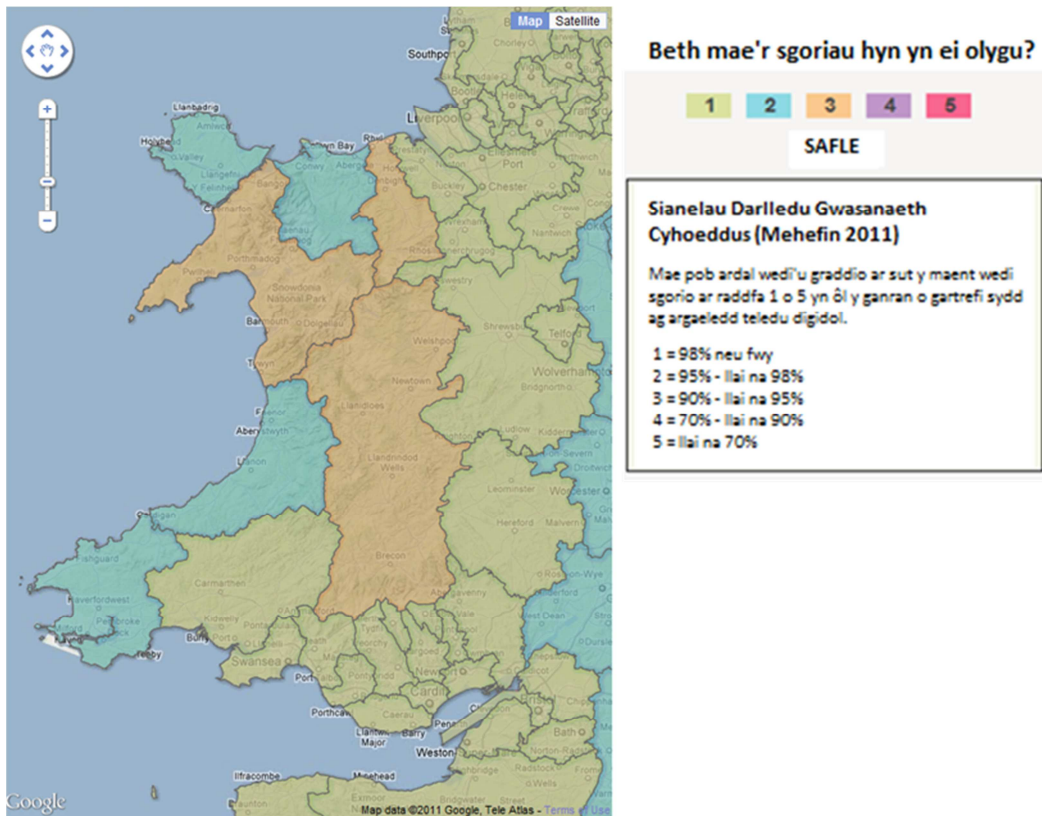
Map Satellite

Southport
Llanbadrig
Amlwch
Holyhead
Colwyn Bay
Liverpool
Caernarfon
Port
Chester
Buckley
Wrexham
Porthmadog
Snowdonia National Park
Barmouth
Dolgellau
Oswestry
Welshpool
Shrewsbury
Telford
Wolverhampton
Bridgnorth
Tywyn
Newtown
Llanidloes
Aberystwyth
Ludlow
Kidderminster
Llandrindod Wells
Leominster
Worcester
Hereford
Malvern
Brecon
Carmarthen
Haverfordwest
Fishguard
Milford Haven
Pembroke
Tenby
Kidwelly
Burry Port
Swansea
Abergavenny
Ross-on-Wye
Porthcawl
Cardiff
Newport
Llantwit Major
Weston
Bath
Ilfracombe
Minehead
Google
Map data ©2011 Google, Tele Atlas - Terms of Use

Beth mae'r sgoriau hyn yn ei olygu?

1 2 3 4 5

SAFLE

Sianelau Darlledu Gwasanaeth Cyhoeddus (Mehefin 2011)

Mae pob ardal wedi'u graddio ar sut y maent wedi sgorio ar raddfa 1 o 5 yn ôl y ganran o gartrefi sydd ag argaeledd teledu digidol.

1 = 98% neu fwy
2 = 95% - llai na 98%
3 = 90% - llai na 95%
4 = 70% - llai na 90%
5 = llai na 70%